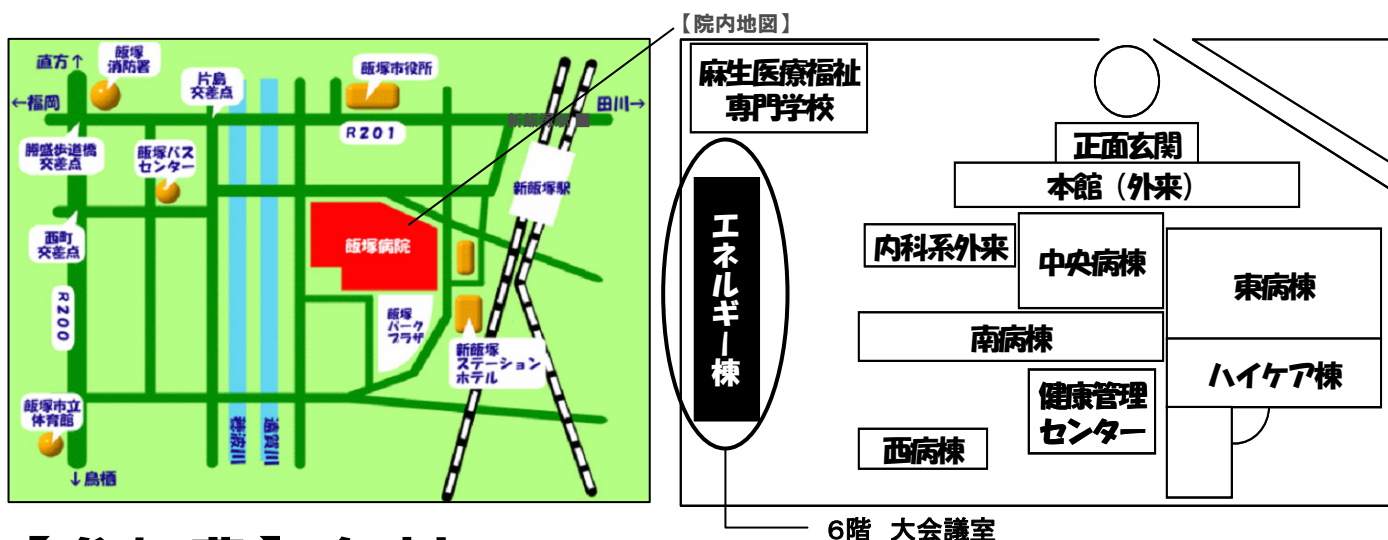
【院内地図】

直方↑
飯塚消防署
片島交差点
飯塚市役所
←福岡
田川→
R201
新飯塚駅
勝盛歩道橋交差点
飯塚バスセンター
西町交差点
飯塚病院
R200
飯塚パークプラザ
新飯塚ステーションホテル
飯塚市立体育館
穂波川
遠賀川
↓鳥栖

麻生医療福祉専門学校
正面玄関
本館（外来）
エネルギー棟
内科系外来
中央病棟
東病棟
南病棟
ハイケア棟
健康管理センター
西病棟
6階 大会議室